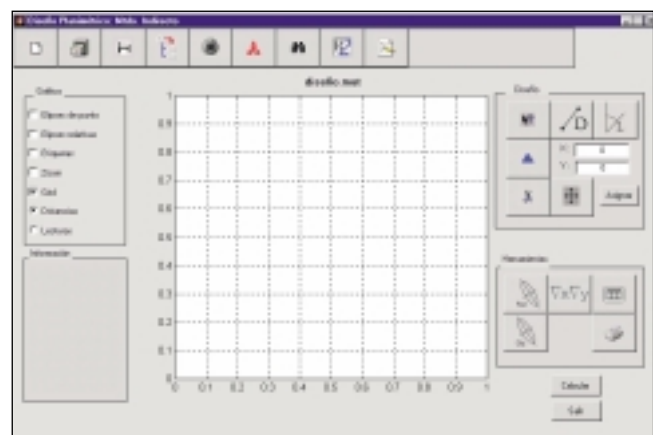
Diseño Planimétrico Mdo. Indirecto

Gráfico
Ejes absoluto
Ejes relativos
Etiquetas
Zoom
Grid
Dimensiones
Leyendas

Información

diseño.mat

1
0.9
0.8
0.7
0.6
0.5
0.4
0.3
0.2
0.1
0
0 0.1 0.2 0.3 0.4 0.5 0.6 0.7 0.8 0.9 1

Diseño
D
X: 0
Y: 0
Asignar

Herramientas
∇x∇y

Calcular
Salir